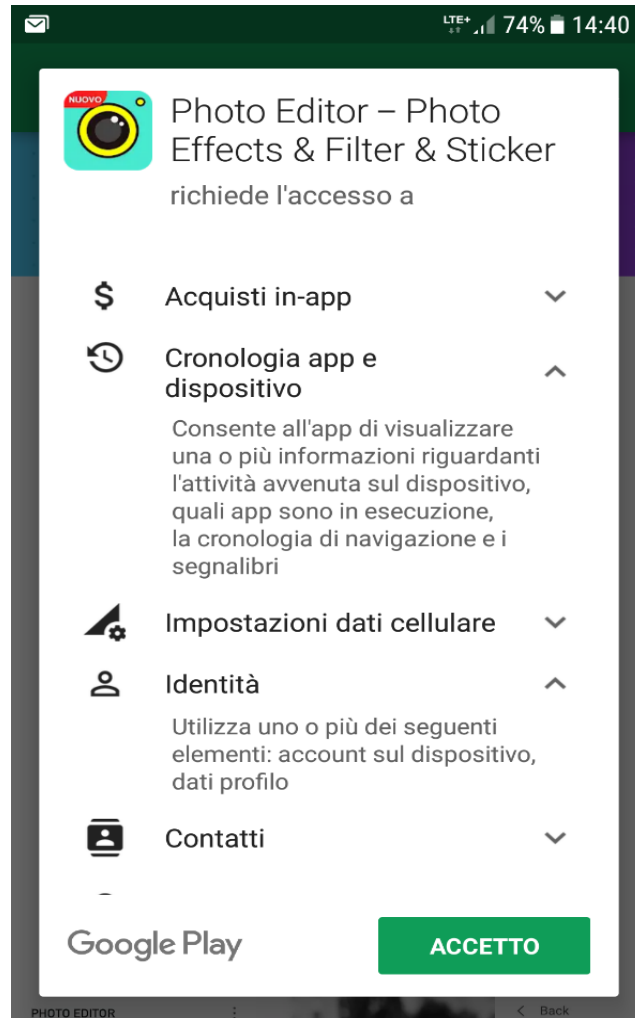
LTE+ 74% 14:40

NUOVO

Photo Editor – Photo Effects & Filter & Sticker
richiede l'accesso a

$ Acquisti in-app

Cronologia app e dispositivo
Consente all'app di visualizzare una o più informazioni riguardanti l'attività avvenuta sul dispositivo, quali app sono in esecuzione, la cronologia di navigazione e i segnalibri

Impostazioni dati cellulare

Identità
Utilizza uno o più dei seguenti elementi: account sul dispositivo, dati profilo

Contatti

Google Play

ACCETTO

PHOTO EDITOR

Back